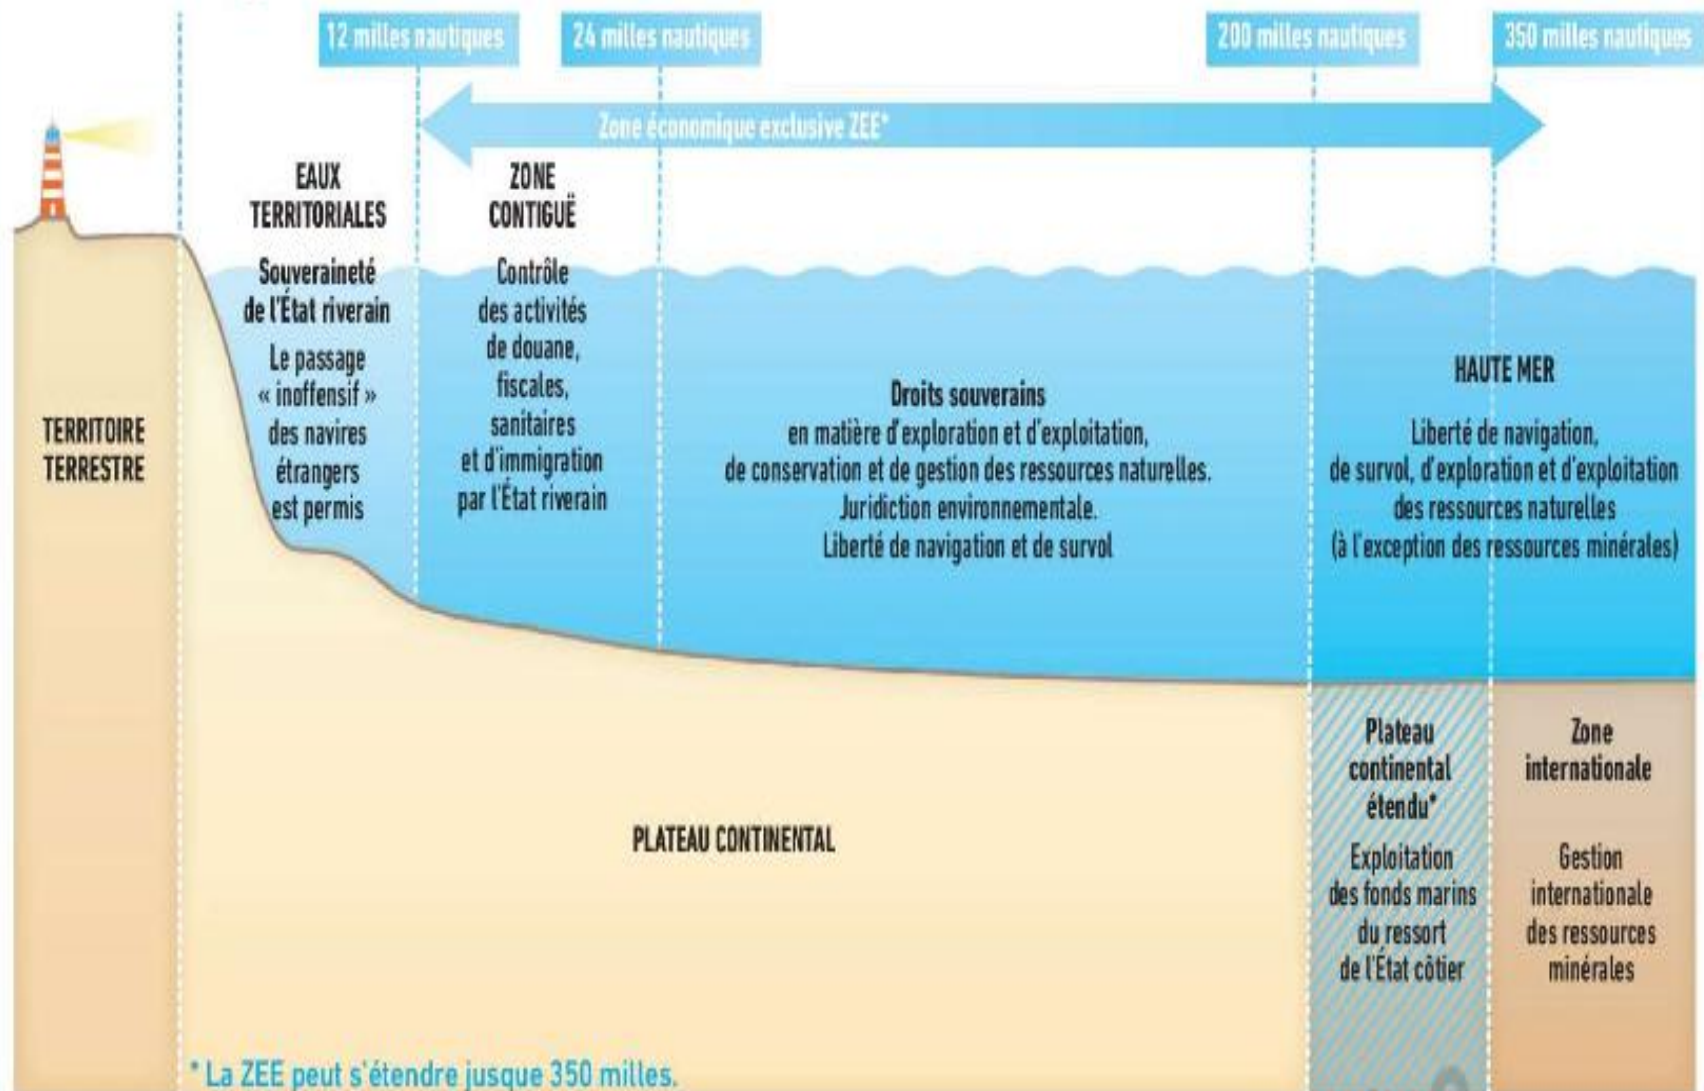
12 milles nautiques

24 milles nautiques

200 milles nautiques

350 milles nautiques

Zone économique exclusive ZEE*

TERRITOIRE TERRESTRE

EAUX TERRITORIALES

Souveraineté de l'État riverain

Le passage « inoffensif » des navires étrangers est permis

ZONE CONTIGUË

Contrôle des activités de douane, fiscales, sanitaires et d'immigration par l'État riverain

Droits souverains en matière d'exploration et d'exploitation, de conservation et de gestion des ressources naturelles. Juridiction environnementale. Liberté de navigation et de survol

HAUTE MER

Liberté de navigation, de survol, d'exploration et d'exploitation des ressources naturelles (à l'exception des ressources minérales)

PLATEAU CONTINENTAL

Plateau continental étendu*

Exploitation des fonds marins du ressort de l'État côtier

Zone internationale

Gestion internationale des ressources minérales

* La ZEE peut s'étendre jusque 350 milles.